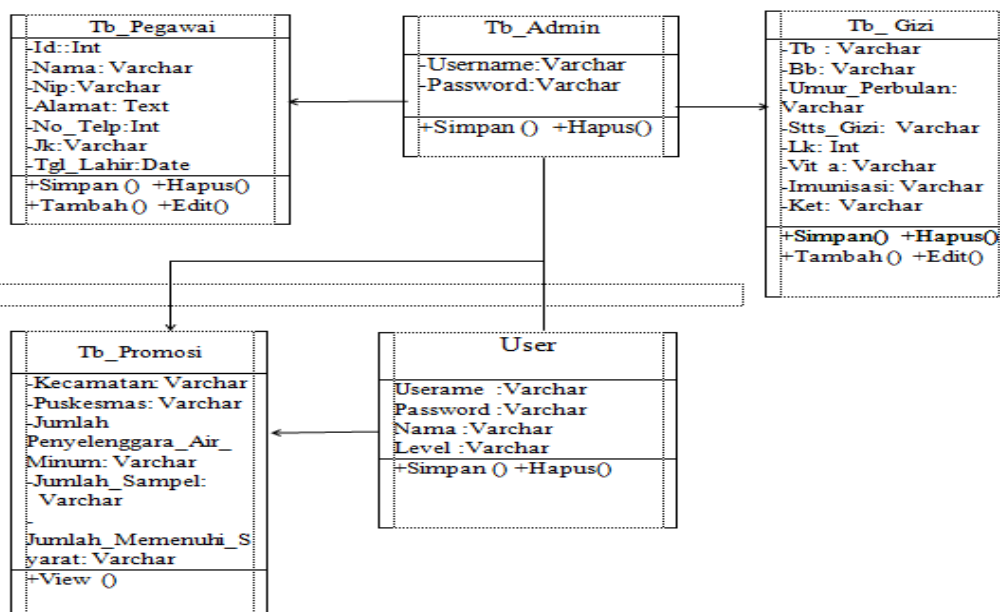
Tb_Pegawai

-Id::Int
-Nama: Varchar
-Nip:Varchar
-Alamat: Text
-No_Telp:Int
-Jk:Varchar
-Tgl_Lahir:Date

+Simpan () +Hapus()
+Tambah () +Edit()

Tb_Admin

-Username:Varchar
-Password:Varchar

+Simpan () +Hapus()

Tb_ Gizi

-Tb : Varchar
-Bb: Varchar
-Umur_Perbulan: Varchar
-Stts_Gizi: Varchar
-Lk: Int
-Vit a: Varchar
-Imunisasi: Varchar
-Ket: Varchar

+Simpan() +Hapus()
+Tambah () +Edit()

Tb_Promosi

-Kecamatan: Varchar
-Puskesmas: Varchar
-Jumlah Penyelenggara_Air_ Minum: Varchar
-Jumlah_Sampel: Varchar
-Jumlah_Memenuhi_Syarat: Varchar

+View ()

User

Userame :Varchar
Password :Varchar
Nama :Varchar
Level :Varchar

+Simpan () +Hapus()